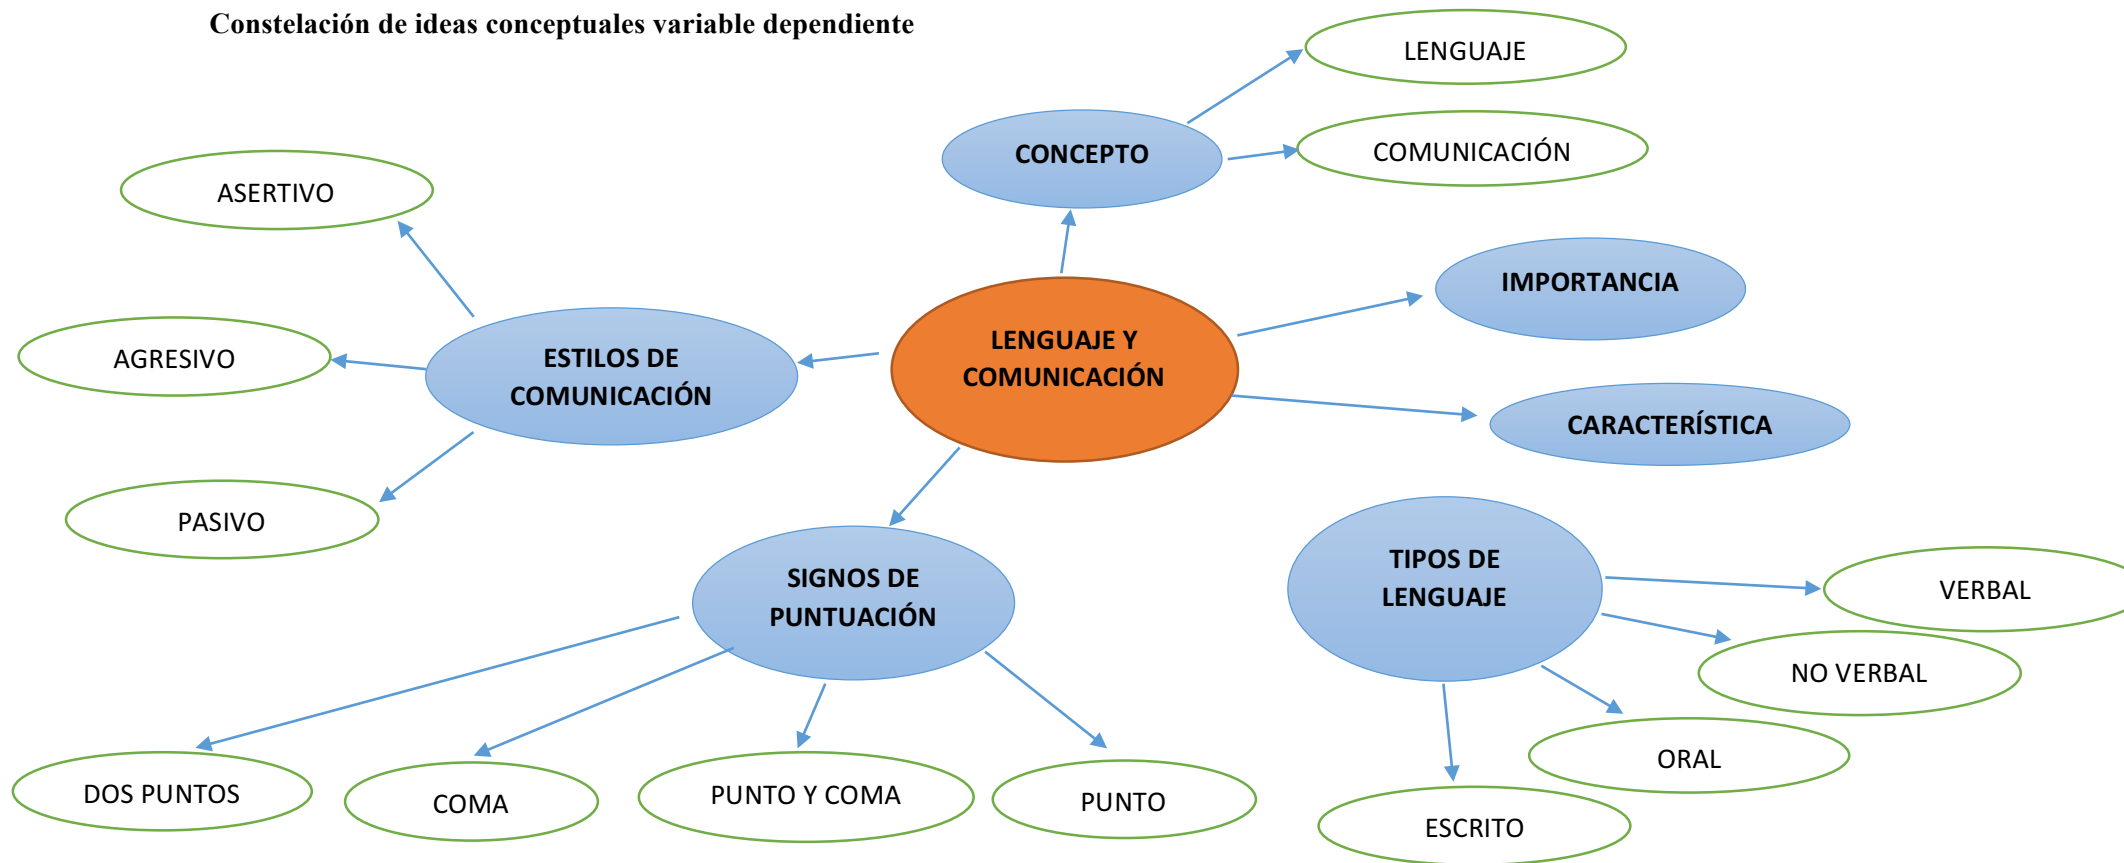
Constelación de ideas conceptuales variable dependiente

LENGUAJE

CONCEPTO

COMUNICACIÓN

ASERTIVO

IMPORTANCIA

ESTILOS DE COMUNICACIÓN

LENGUAJE Y COMUNICACIÓN

AGRESIVO

CARACTERÍSTICA

PASIVO

SIGNOS DE PUNTUACIÓN

TIPOS DE LENGUAJE

VERBAL

NO VERBAL

ORAL

DOS PUNTOS

COMA

PUNTO Y COMA

PUNTO

ESCRITO